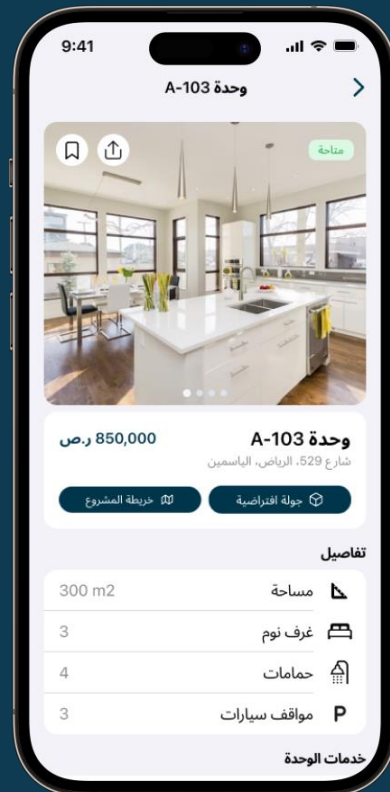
9:41

وحدة A-103

متاحة

وحدة A-103
850,000 ر.ص
شارع 529، الرياض، الياسمين

جولة افتراضية
خريطة المشروع

تفاصيل

| مساحة | 300 m2 |
|---|---|
| غرف نوم | 3 |
| حمامات | 4 |
| مواقف سيارات | 3 |

خدمات الوحدة